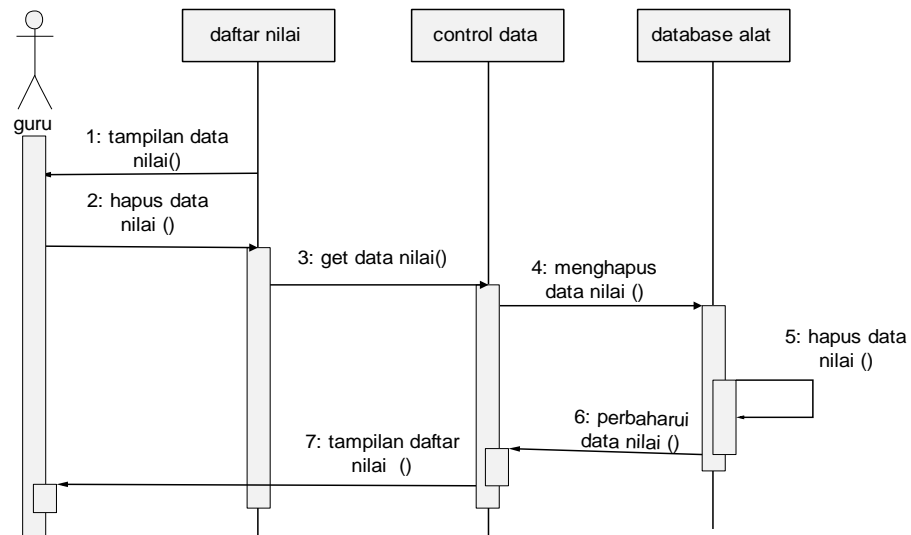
guru

daftar nilai

control data

database alat

1: tampilan data nilai()

2: hapus data nilai ()

3: get data nilai()

4: menghapus data nilai ()

5: hapus data nilai ()

6: perbaharui data nilai ()

7: tampilan daftar nilai ()